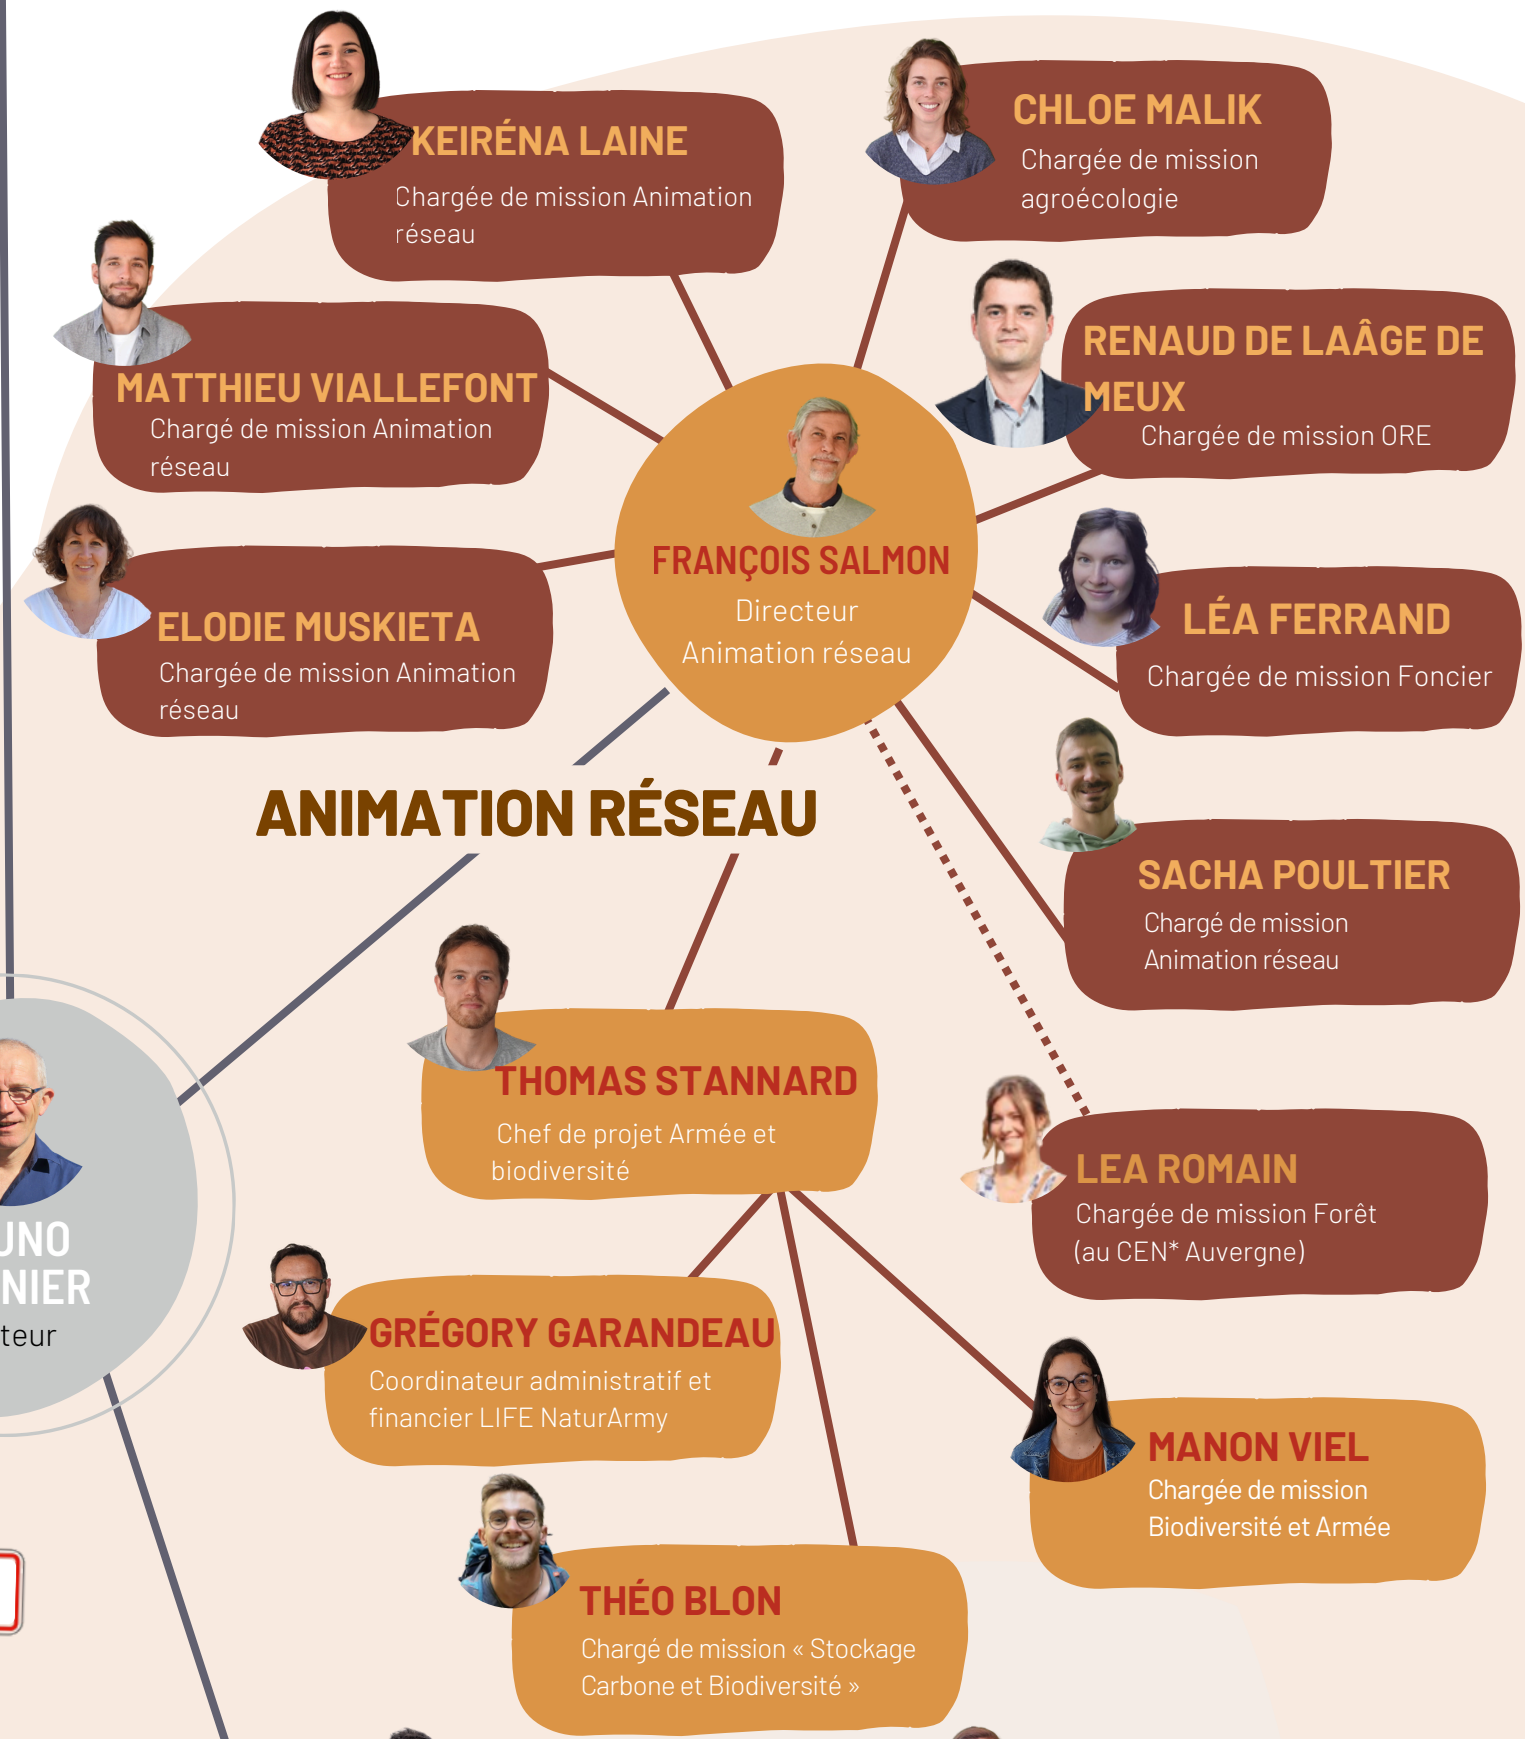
KEIRÉNA LAINE
Chargée de mission Animation réseau

CHLOE MALIK
Chargée de mission agroécologie

MATTHIEU VIALLEFONT
Chargé de mission Animation réseau

RENAUD DE LAÂGE DE MEUX
Chargée de mission ORE

FRANÇOIS SALMON
Directeur
Animation réseau

ELODIE MUSKIETA
Chargée de mission Animation réseau

LÉA FERRAND
Chargée de mission Foncier

ANIMATION RÉSEAU

SACHA POULTIER
Chargé de mission Animation réseau

THOMAS STANNARD
Chef de projet Armée et biodiversité

LEA ROMAIN
Chargée de mission Forêt (au CEN* Auvergne)

UNO
NIER
teur

GRÉGORY GARANDEAU
Coordinateur administratif et financier LIFE NaturArmy

MANON VIEL
Chargée de mission Biodiversité et Armée

THÉO BLON
Chargé de mission « Stockage Carbone et Biodiversité »